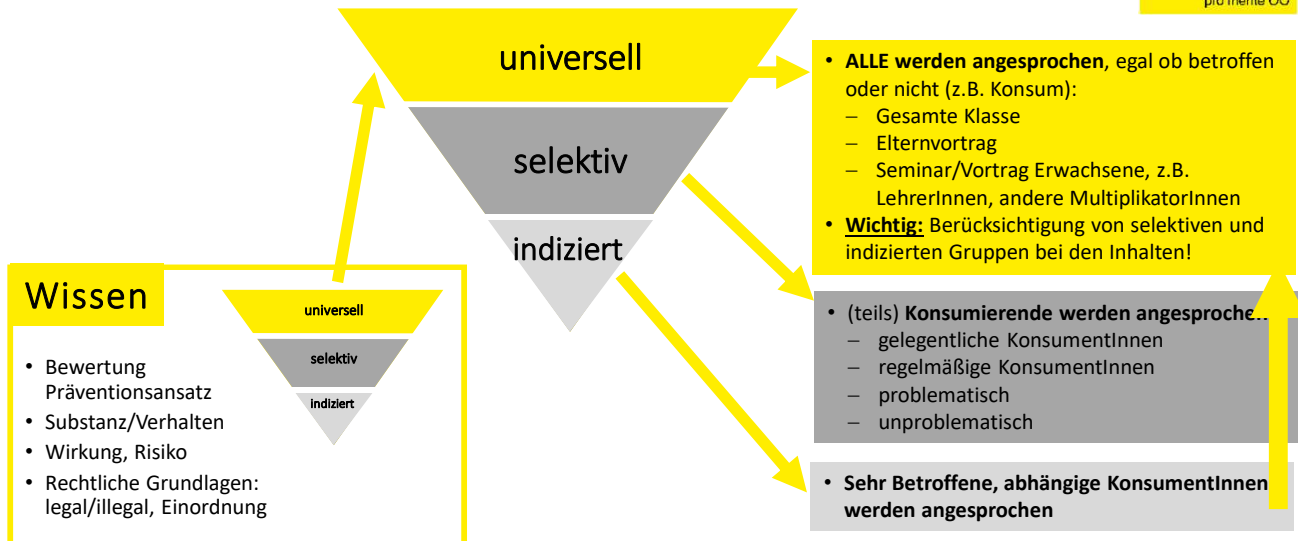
pro mente OÖ

universell

selektiv

indiziert

• **ALLE werden angesprochen**, egal ob betroffen oder nicht (z.B. Konsum):
– Gesamte Klasse
– Elternvortrag
– Seminar/Vortrag Erwachsene, z.B. LehrerInnen, andere MultiplikatorInnen
• **Wichtig:** Berücksichtigung von selektiven und indizierten Gruppen bei den Inhalten!

• (teils) **Konsumierende werden angesprochen**
– gelegentliche KonsumentInnen
– regelmäßige KonsumentInnen
– problematisch
– unproblematisch

• **Sehr Betroffene, abhängige KonsumentInnen werden angesprochen**

Wissen

• Bewertung Präventionsansatz
• Substanz/Verhalten
• Wirkung, Risiko
• Rechtliche Grundlagen: legal/illegal, Einordnung

universell

selektiv

indiziert